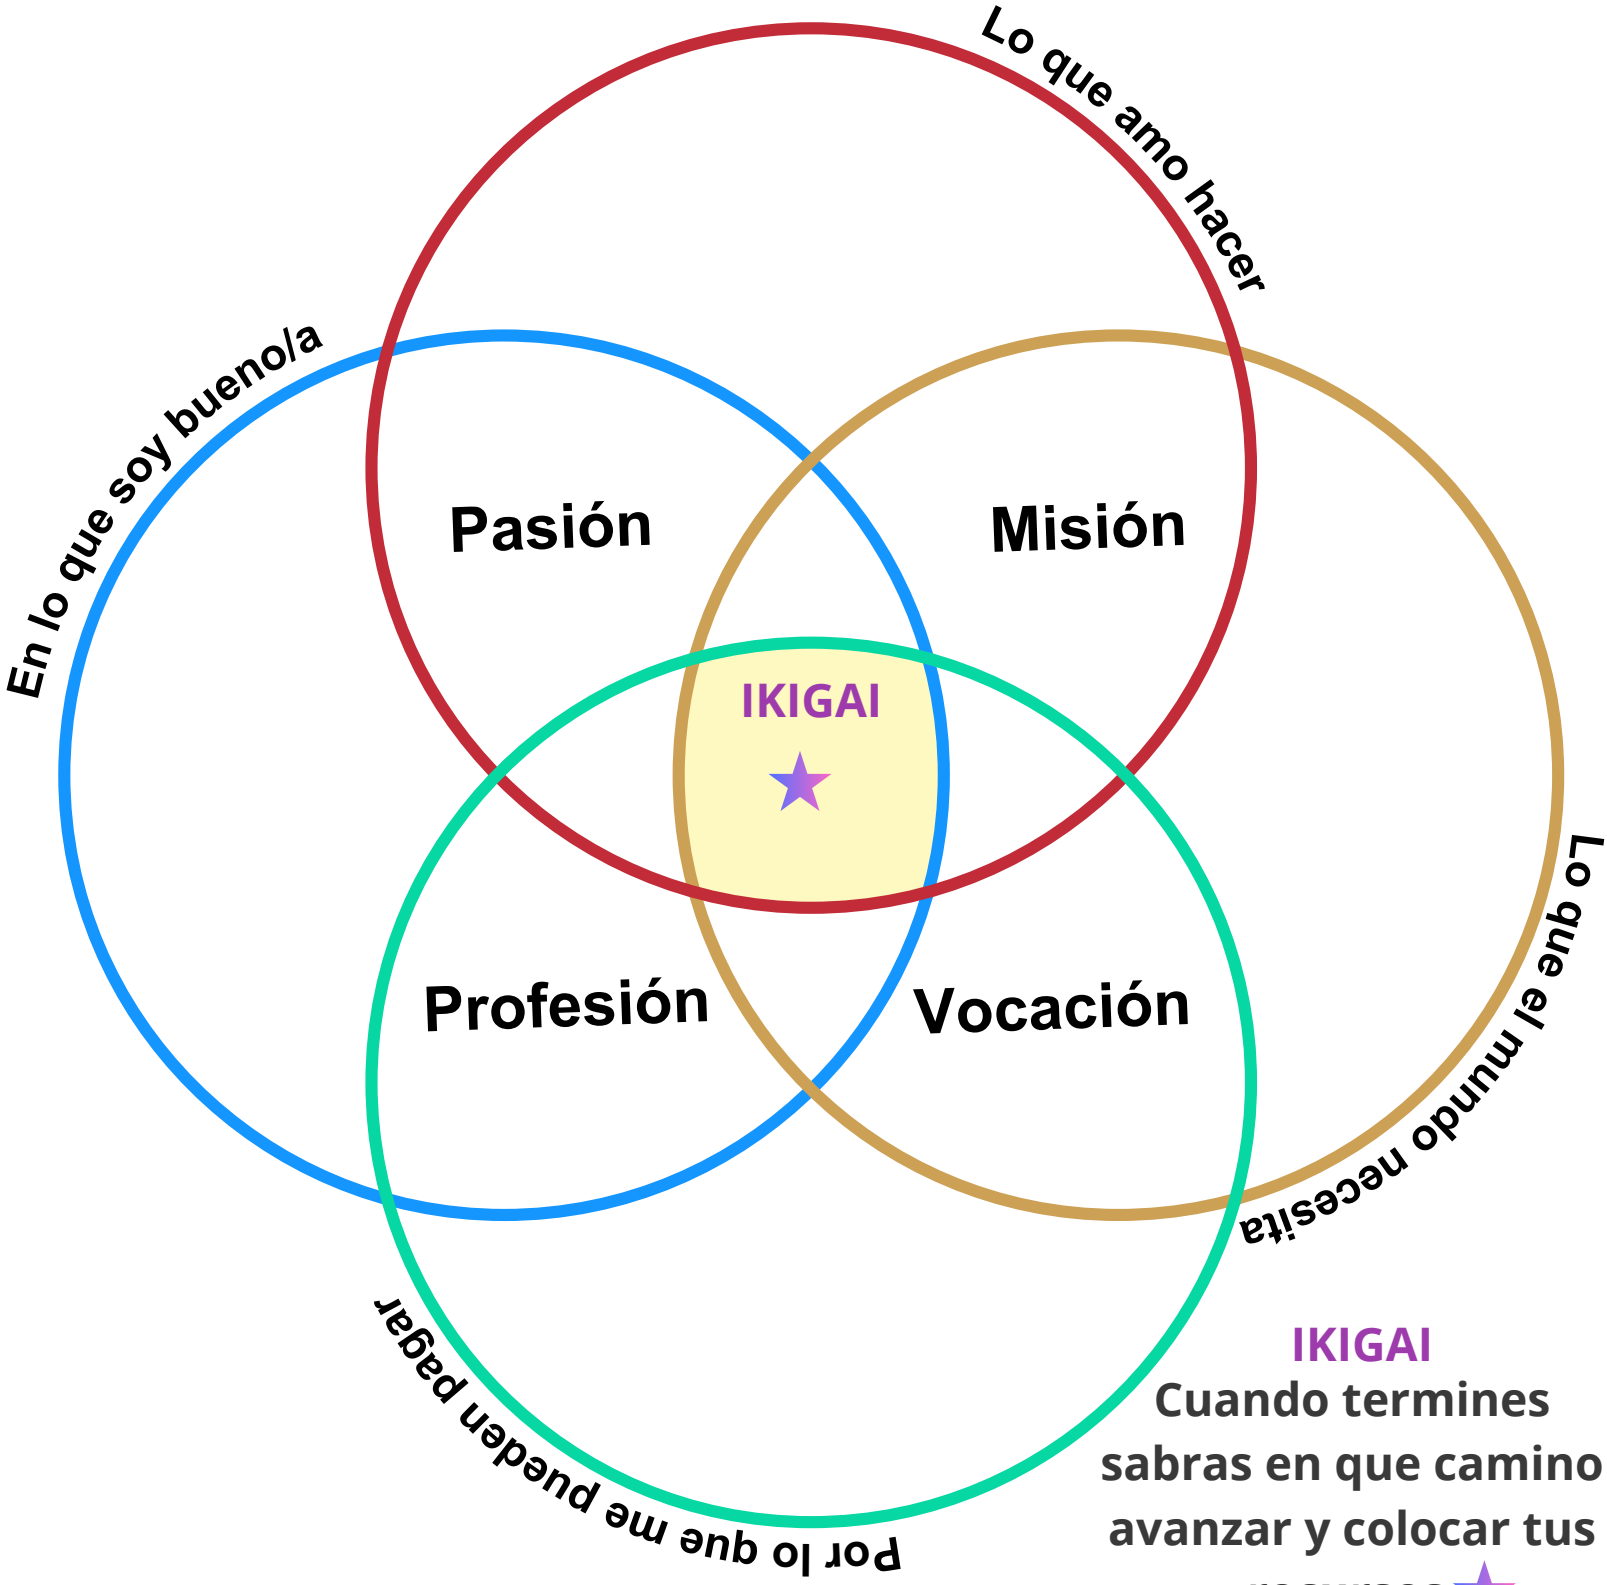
Lo que amo hacer

En lo que soy bueno/a

Pasión

Misión

IKIGAI

Lo que el mundo necesita

Profesión

Vocación

Por lo que me pueden pagar

IKIGAI
Cuando termines sabras en que camino avanzar y colocar tus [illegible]